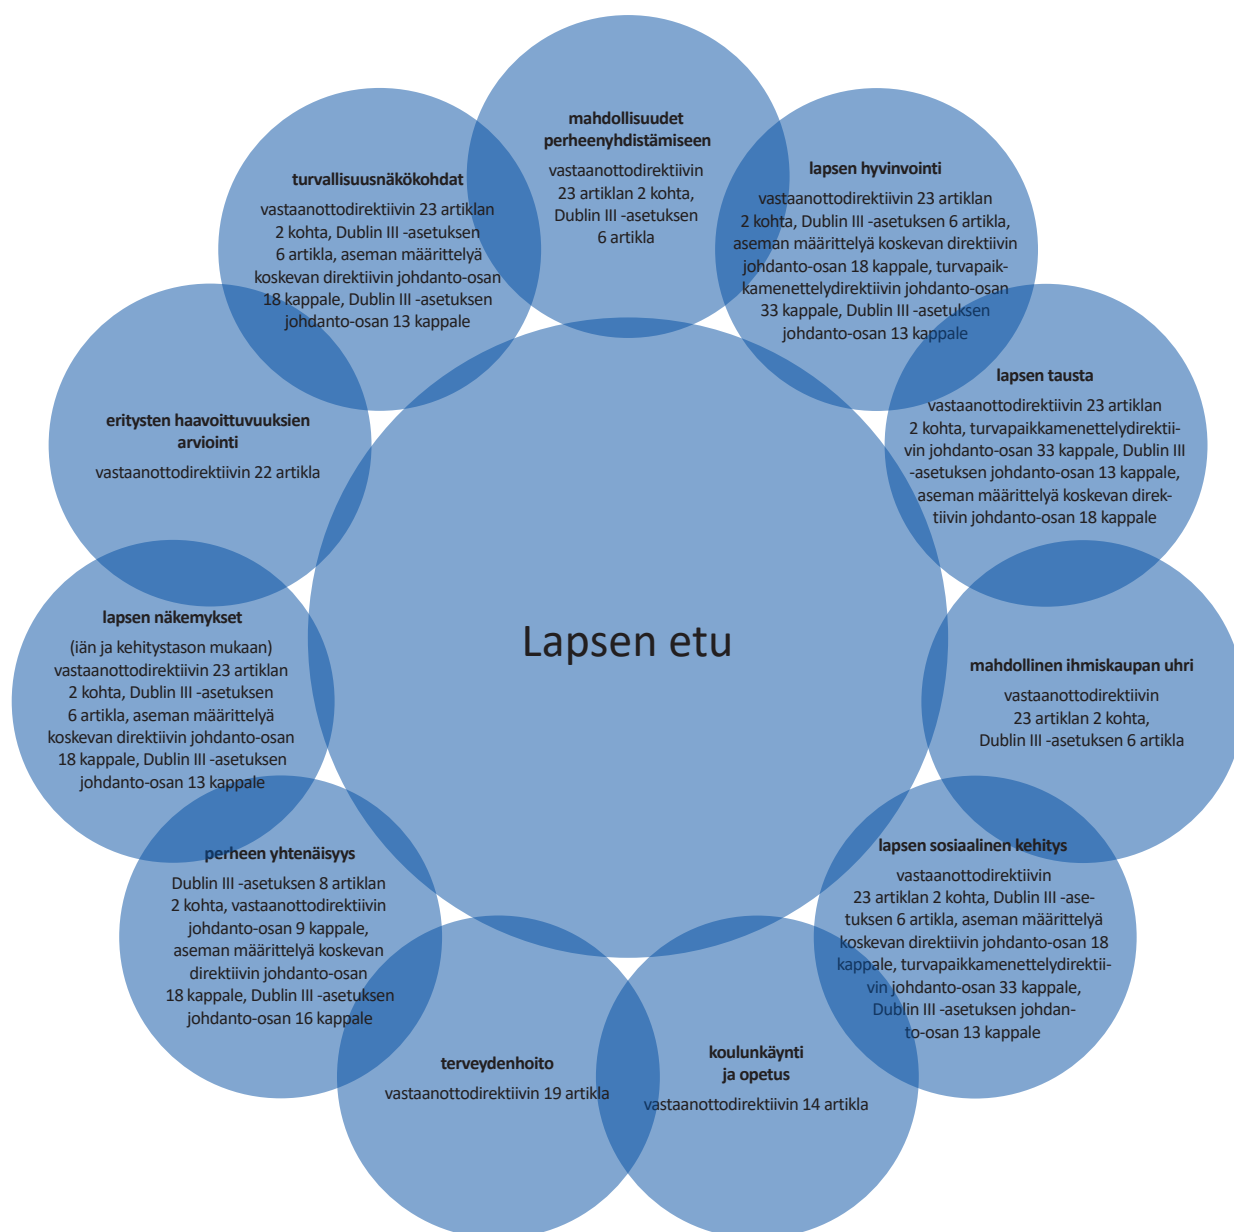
mahdollisuudet perheenyhdistämiseen

vastaanottodirektiivin 23 artiklan 2 kohta, Dublin III -asetuksen 6 artikla

lapsen hyvinvointi

vastaanottodirektiivin 23 artiklan 2 kohta, Dublin III -asetuksen 6 artikla, aseman määrittelyä koskevan direktiivin johdanto-osan 18 kappale, turvapaikkamenettelydirektiivin johdanto-osan 33 kappale, Dublin III -asetuksen johdanto-osan 13 kappale

lapsen tausta

vastaanottodirektiivin 23 artiklan 2 kohta, turvapaikkamenettelydirektiivin johdanto-osan 33 kappale, Dublin III -asetuksen johdanto-osan 13 kappale, aseman määrittelyä koskevan direktiivin johdanto-osan 18 kappale

mahdollinen ihmiskaupan uhri

vastaanottodirektiivin 23 artiklan 2 kohta, Dublin III -asetuksen 6 artikla

lapsen sosiaalinen kehitys

vastaanottodirektiivin 23 artiklan 2 kohta, Dublin III -asetuksen 6 artikla, aseman määrittelyä koskevan direktiivin johdanto-osan 18 kappale, turvapaikkamenettelydirektiivin johdanto-osan 33 kappale, Dublin III -asetuksen johdanto-osan 13 kappale

koulunkäynti ja opetus

vastaanottodirektiivin 14 artikla

terveydenhoito

vastaanottodirektiivin 19 artikla

perheen yhtenäisyys

Dublin III -asetuksen 8 artiklan 2 kohta, vastaanottodirektiivin johdanto-osan 9 kappale, aseman määrittelyä koskevan direktiivin johdanto-osan 18 kappale, Dublin III -asetuksen johdanto-osan 16 kappale

lapsen näkemykset

(iän ja kehitystason mukaan) vastaanottodirektiivin 23 artiklan 2 kohta, Dublin III -asetuksen 6 artikla, aseman määrittelyä koskevan direktiivin johdanto-osan 18 kappale, Dublin III -asetuksen johdanto-osan 13 kappale

eritysten haavoittuvuuksien arviointi

vastaanottodirektiivin 22 artikla

turvallisuusnäkökohdat

vastaanottodirektiivin 23 artiklan 2 kohta, Dublin III -asetuksen 6 artikla, aseman määrittelyä koskevan direktiivin johdanto-osan 18 kappale, Dublin III -asetuksen johdanto-osan 13 kappale

Lapsen etu